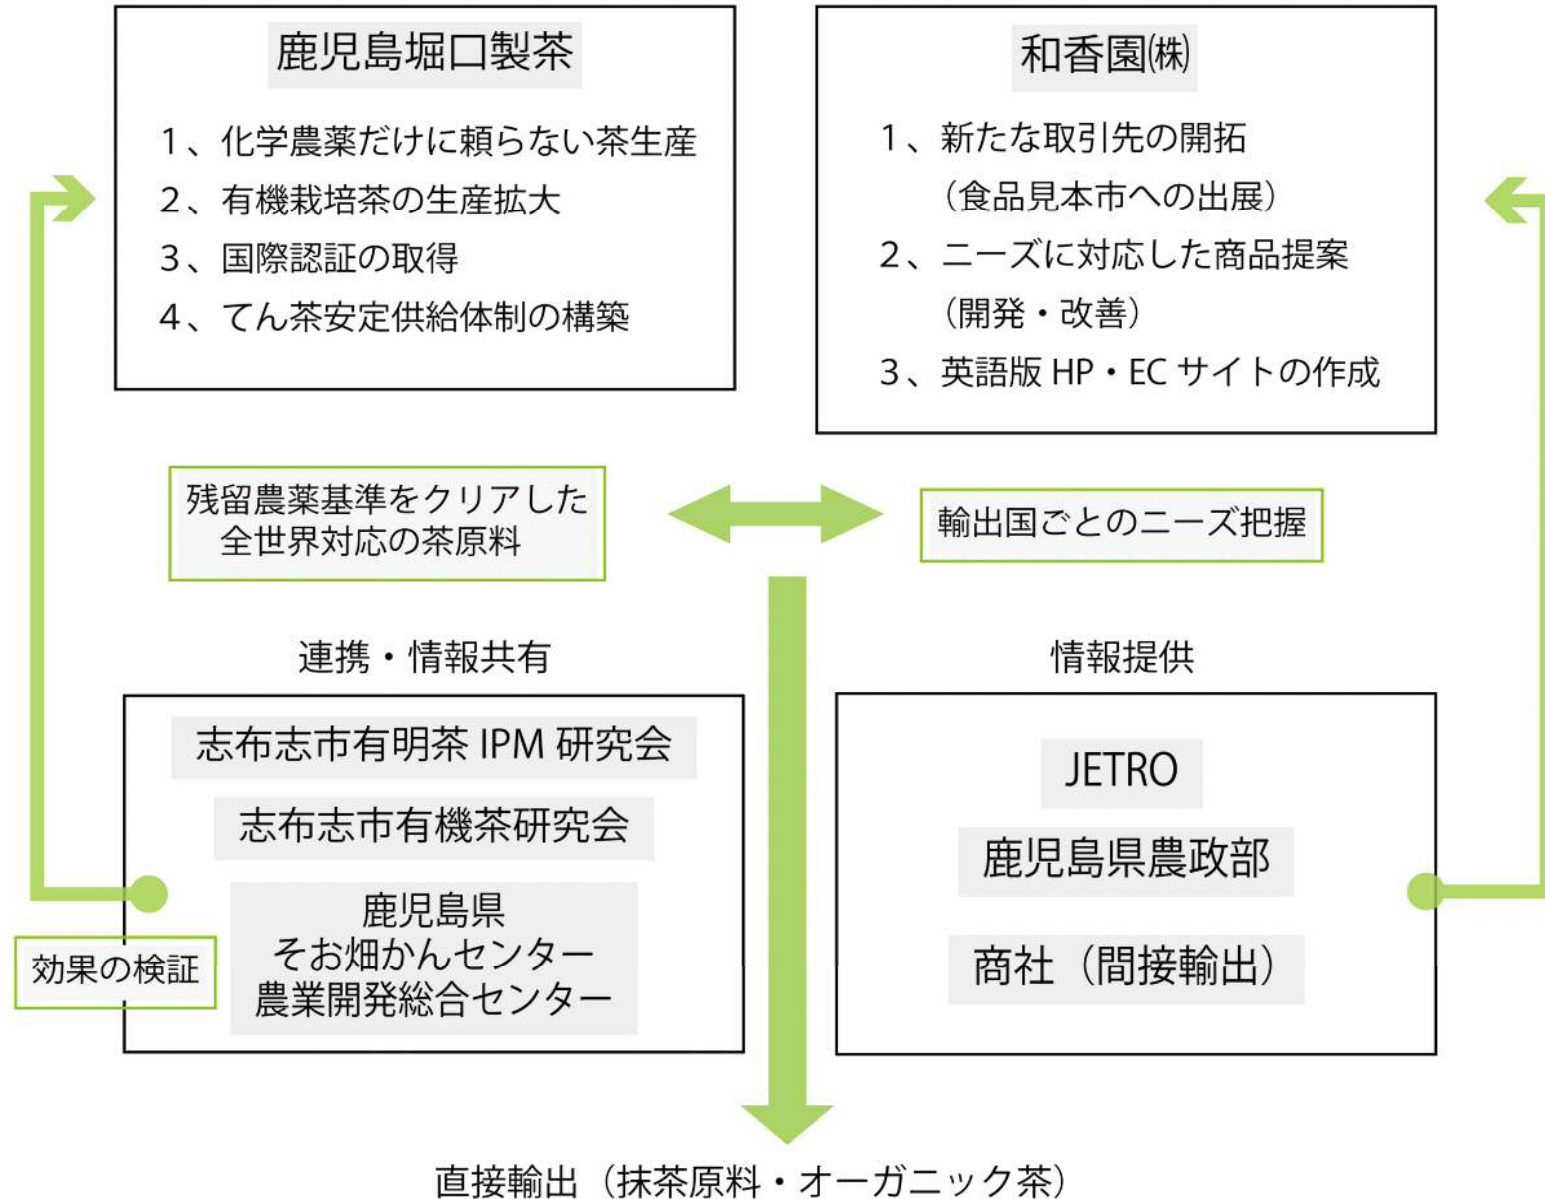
鹿児島堀口製茶

1、化学農薬だけに頼らない茶生産
2、有機栽培茶の生産拡大
3、国際認証の取得
4、てん茶安定供給体制の構築

和香園㈱

1、新たな取引先の開拓
（食品見本市への出展）
2、ニーズに対応した商品提案
（開発・改善）
3、英語版 HP・EC サイトの作成

残留農薬基準をクリアした
全世界対応の茶原料

輸出国ごとのニーズ把握

連携・情報共有

情報提供

志布志市有明茶 IPM 研究会
志布志市有機茶研究会
鹿児島県
そお畑かんセンター
農業開発総合センター

効果の検証

JETRO
鹿児島県農政部
商社（間接輸出）

直接輸出（抹茶原料・オーガニック茶）